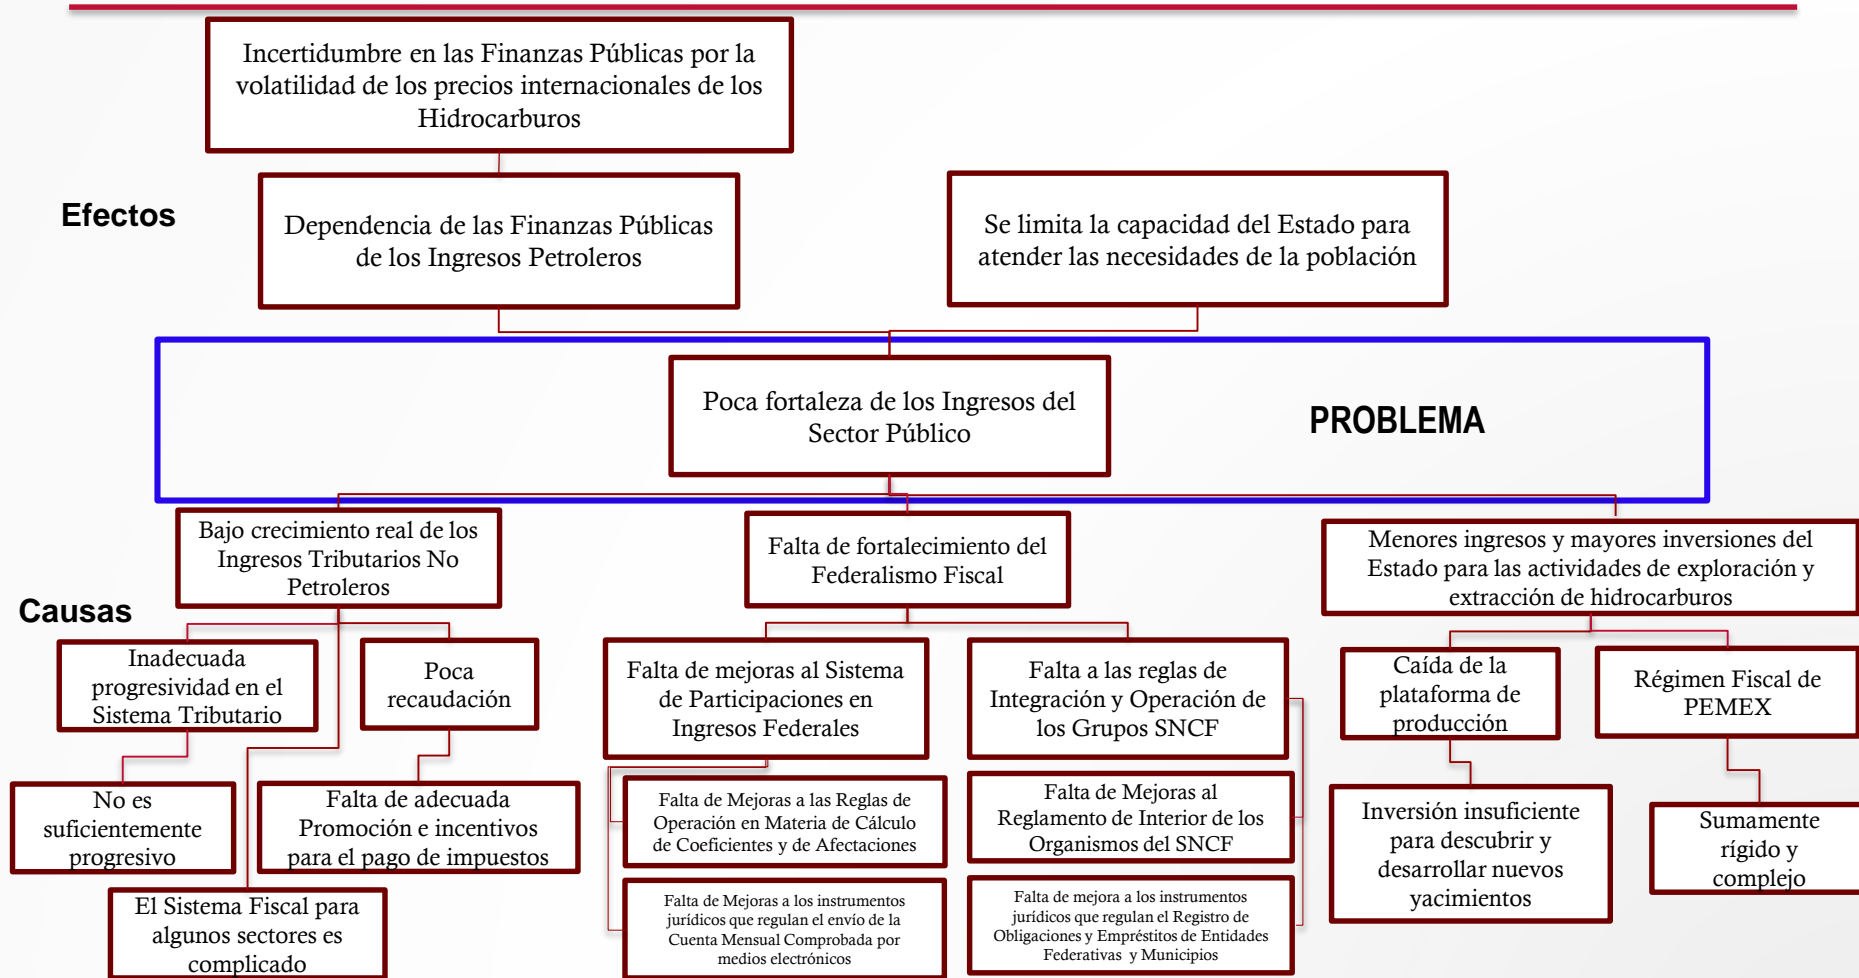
Incertidumbre en las Finanzas Públicas por la volatilidad de los precios internacionales de los Hidrocarburos

Efectos

Dependencia de las Finanzas Públicas de los Ingresos Petroleros

Se limita la capacidad del Estado para atender las necesidades de la población

Poca fortaleza de los Ingresos del Sector Público

PROBLEMA

Bajo crecimiento real de los Ingresos Tributarios No Petroleros

Causas

Falta de fortalecimiento del Federalismo Fiscal

Menores ingresos y mayores inversiones del Estado para las actividades de exploración y extracción de hidrocarburos

Inadecuada progresividad en el Sistema Tributario

Poca recaudación

No es suficientemente progresivo

Falta de adecuada Promoción e incentivos para el pago de impuestos

El Sistema Fiscal para algunos sectores es complicado

Falta de mejoras al Sistema de Participaciones en Ingresos Federales

Falta de Mejoras a las Reglas de Operación en Materia de Cálculo de Coeficientes y de Afectaciones

Falta de Mejoras a los instrumentos jurídicos que regulan el envío de la Cuenta Mensual Comprobada por medios electrónicos

Falta a las reglas de Integración y Operación de los Grupos SNCF

Falta de Mejoras al Reglamento de Interior de los Organismos del SNCF

Falta de mejora a los instrumentos jurídicos que regulan el Registro de Obligaciones y Empréstitos de Entidades Federativas y Municipios

Caída de la plataforma de producción

Inversión insuficiente para descubrir y desarrollar nuevos yacimientos

Régimen Fiscal de PEMEX

Sumamente rígido y complejo